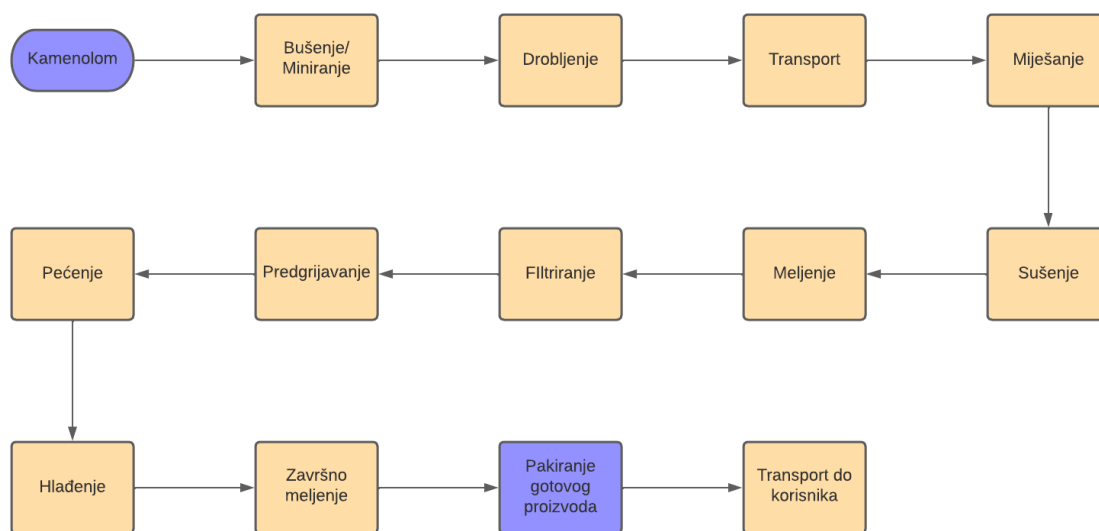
Kamenolom

Bušenje/ Miniranje

Drobljenje

Transport

Miješanje

Sušenje

Meljenje

FIltriranje

Predgrijavanje

Pećenje

Hlađenje

Završno meljenje

Pakiranje gotovog proizvoda

Transport do korisnika